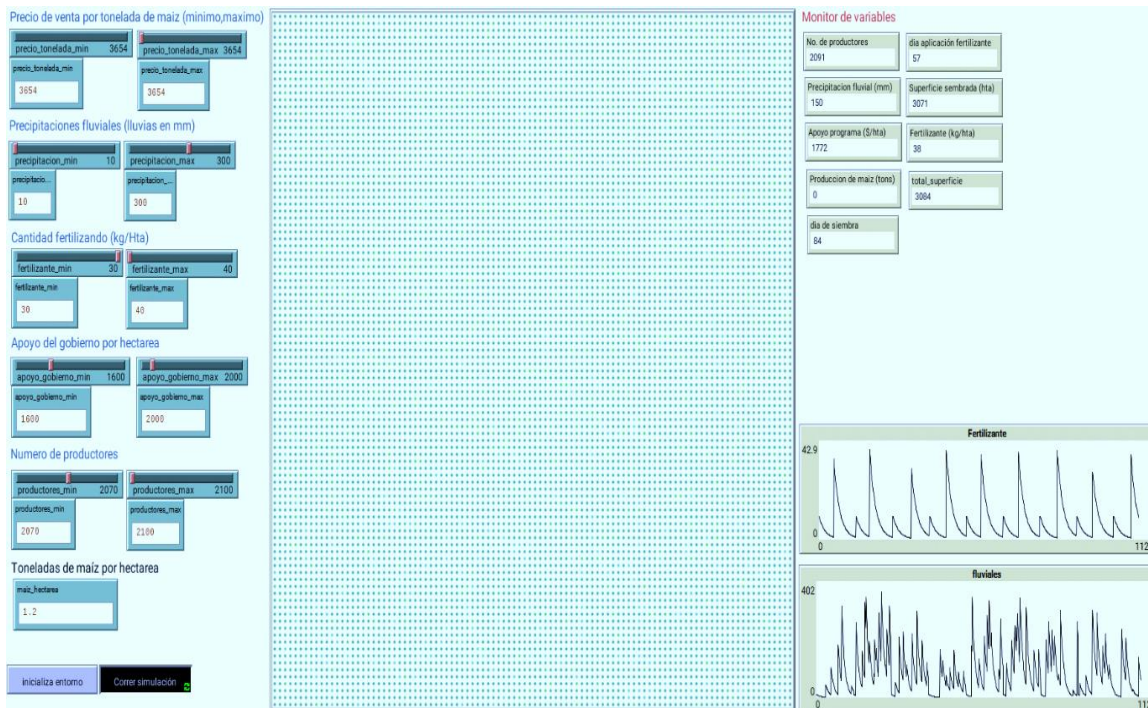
Precio de venta por tonelada de maiz (minimo,maximo)

precio_tonelada_min 3654
precio_tonelada_max 3654
precio_tonelada_min
3654
precio_tonelada_max
3654

Precipitaciones fluviales (lluvias en mm)

precipitacion_min 10
precipitacion_max 300
precipitacio...
10
precipitacion_...
300

Cantidad fertilizando (kg/Hta)

fertilizante_min 30
fertilizante_max 40
fertilizante_min
30
fertilizante_max
40

Apoyo del gobierno por hectarea

apoyo_gobierno_min 1600
apoyo_gobierno_max 2000
apoyo_gobierno_min
1600
apoyo_gobierno_max
2000

Numero de productores

productores_min 2070
productores_max 2100
productores_min
2070
productores_max
2100

Toneladas de maíz por hectarea

maiz_hectarea
1.2

inicializa entorno
Correr simulación

Monitor de variables

No. de productores
2091
dia aplicación fertilizante
57
Precipitacion fluvial (mm)
150
Superficie sembrada (hta)
3071
Apoyo programa ($/hta)
1772
Fertilizante (kg/hta)
38
Produccion de maiz (tons)
0
total_superficie
3084
dia de siembra
84

Fertilizante
42.9
0
0
112

fluviales
402
0
0
11